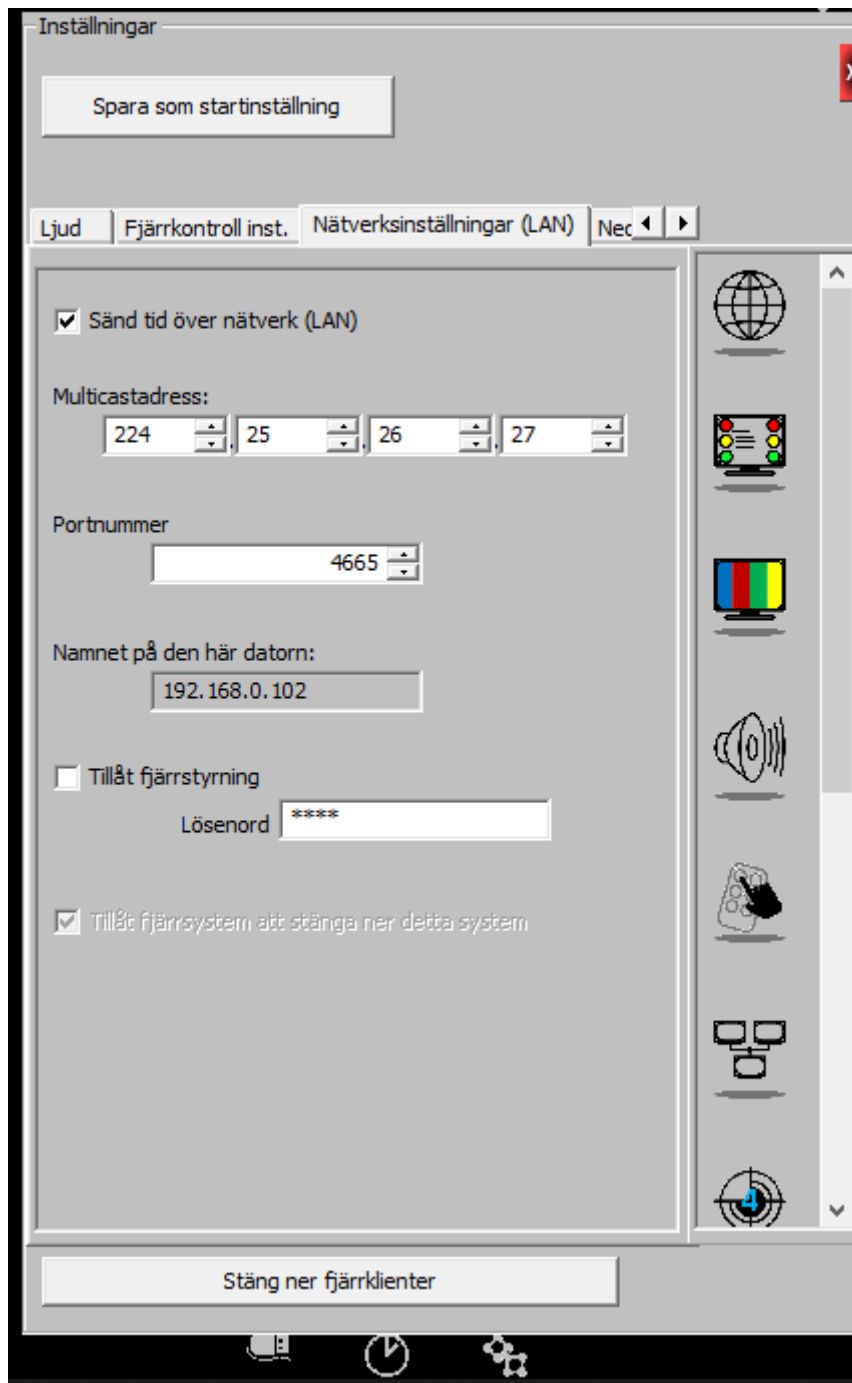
Inställningar

Spara som startinställning

Ljud | Fjärrkontroll inst. | Nätverksinställningar (LAN) | Nec

Sänd tid över nätverk (LAN)

Multicastadress:

224 . 25 . 26 . 27

Portnummer

4665

Namnet på den här datorn:

192.168.0.102

Tillåt fjärrstyrning

Lösenord ****

Tillåt fjärrsystem att stänga ner detta system

Stäng ner fjärrklienter